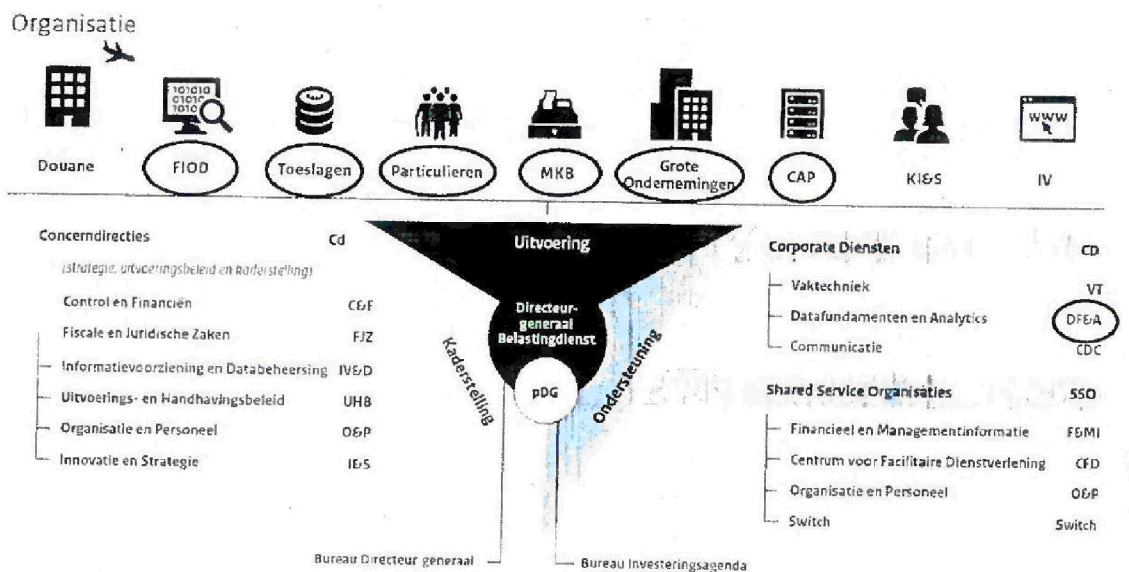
Organisatie

Douane FIOD Toeslagen Particulieren MKB Grote Ondernemingen CAP KI&S IV

Concerndirecties Cd
(strategie, uitvoeringsbeleid en kaderstelling)
Control en Financiën C&F
Fiscale en Juridische Zaken FJZ
Informatievoorziening en Databeheersing IV&D
Uitvoerings- en Handhavingsbeleid UHB
Organisatie en Personeel O&P
Innovatie en Strategie I&S

Uitvoering
Directeur-generaal Belastingdienst
pDG
Kaderstelling
Ondersteuning

Corporate Diensten CD
Vaktechniek VT
Datafundamenten en Analytics DF&A
Communicatie CDC

Shared Service Organisaties SSO
Financieel en Managementinformatie F&MI
Centrum voor Facilitaire Dienstverlening CFD
Organisatie en Personeel O&P
Switch Switch

Bureau Directeur generaal
Bureau Investeringsagenda